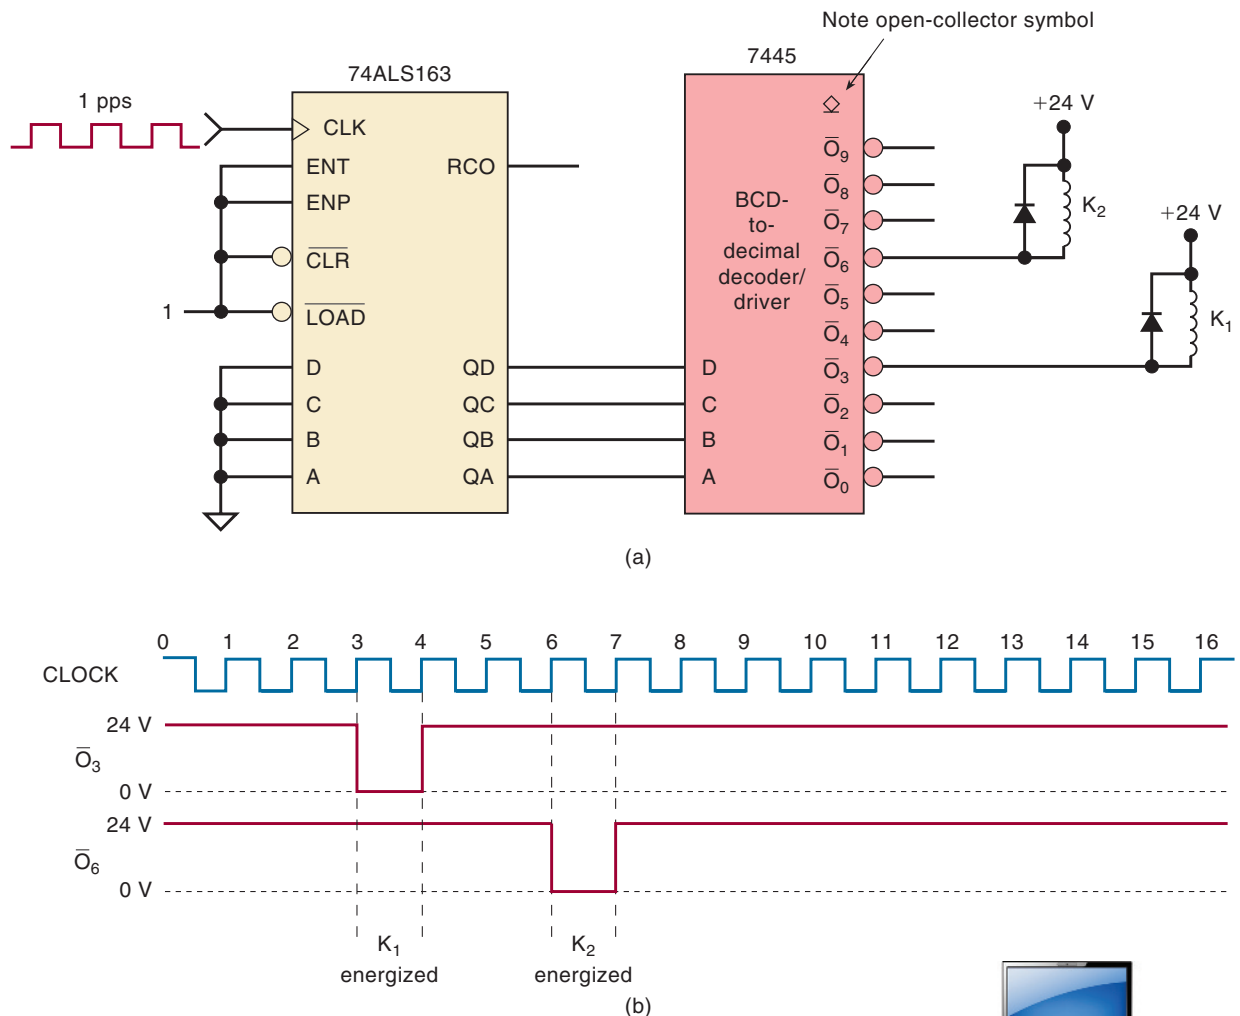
Note open-collector symbol

74ALS163

7445

1 pps

CLK

ENT

RCO

ENP

$\overline{CLR}$

1

$\overline{LOAD}$

D

QD

C

QC

B

QB

A

QA

BCD-to-decimal decoder/driver

$\overline{O}_9$

$\overline{O}_8$

$\overline{O}_7$

$\overline{O}_6$

$\overline{O}_5$

$\overline{O}_4$

$\overline{O}_3$

$\overline{O}_2$

$\overline{O}_1$

$\overline{O}_0$

D

C

B

A

+24 V

$K_2$

+24 V

$K_1$

(a)

0 1 2 3 4 5 6 7 8 9 10 11 12 13 14 15 16

CLOCK

24 V

$\overline{O}_3$

0 V

24 V

$\overline{O}_6$

0 V

$K_1$
energized

$K_2$
energized

(b)